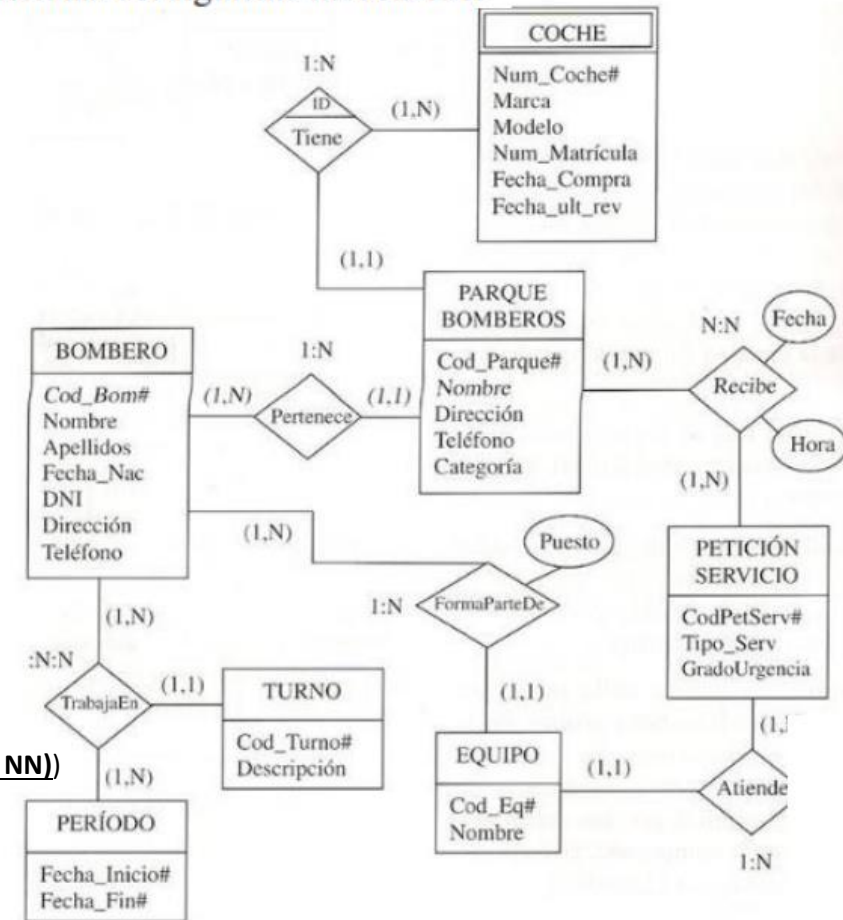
COCHE

Num_Coche#
Marca
Modelo
Num_Matrícula
Fecha_Compra
Fecha_ult_rev

1:N

ID
Tiene

(1,N)

(1,1)

PARQUE BOMBEROS

Cod_Parque#
Nombre
Dirección
Teléfono
Categoría

N:N

Fecha

Recibe

Hora

(1,N)

(1,N)

BOMBERO

Cod_Bom#
Nombre
Apellidos
Fecha_Nac
DNI
Dirección
Teléfono

1:N

(1,N)

Pertenece

(1,1)

(1,N)

Puesto

1:N

FormaParteDe

PETICIÓN SERVICIO

CodPetServ#
Tipo_Serv
GradoUrgencia

(1,N)

:N:N

TrabajaEn

(1,1)

TURNO

Cod_Turno#
Descripción

(1,1)

NN))

(1,N)

EQUIPO

Cod_Eq#
Nombre

(1,1)

Atiende

(1,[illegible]

1:N

PERÍODO

Fecha_Inicio#
Fecha_Fin#